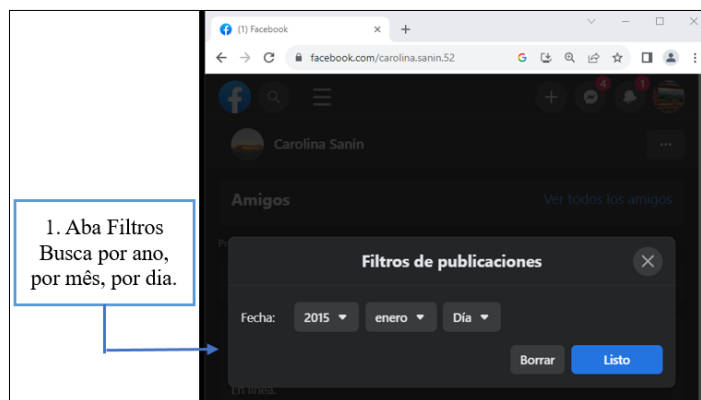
1. Aba Filtros Busca por ano, por mês, por dia.

(1) Facebook
facebook.com/carolina.sanin.52

4
1

Carolina Sanín

Amigos
Ver todos los amigos

Filtros de publicaciones

Fecha: 2015 enero Día

Borrar
Listo

En línea